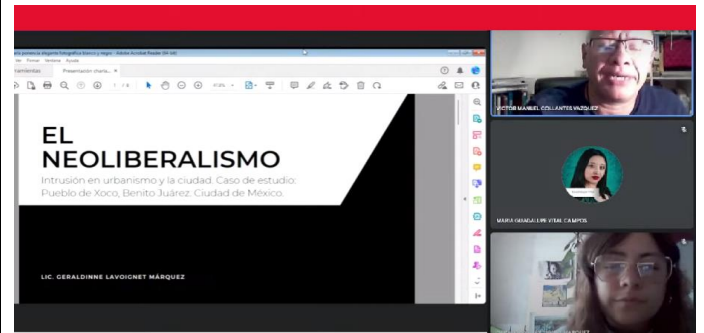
EL NEOLIBERALISMO

Intrusión en urbanismo y la ciudad. Caso de estudio: Pueblo de Xoco, Benito Juárez. Ciudad de México.

LIC. GERALDINNE LAVOIGNET MÁRQUEZ

Presentación charla... ×

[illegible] - Adobe Acrobat Reader (64-bit)

rramientas

VICTOR MANUEL COLLANTES VAZQUEZ

MARIA GUADALUPE VITAL CAMPOS